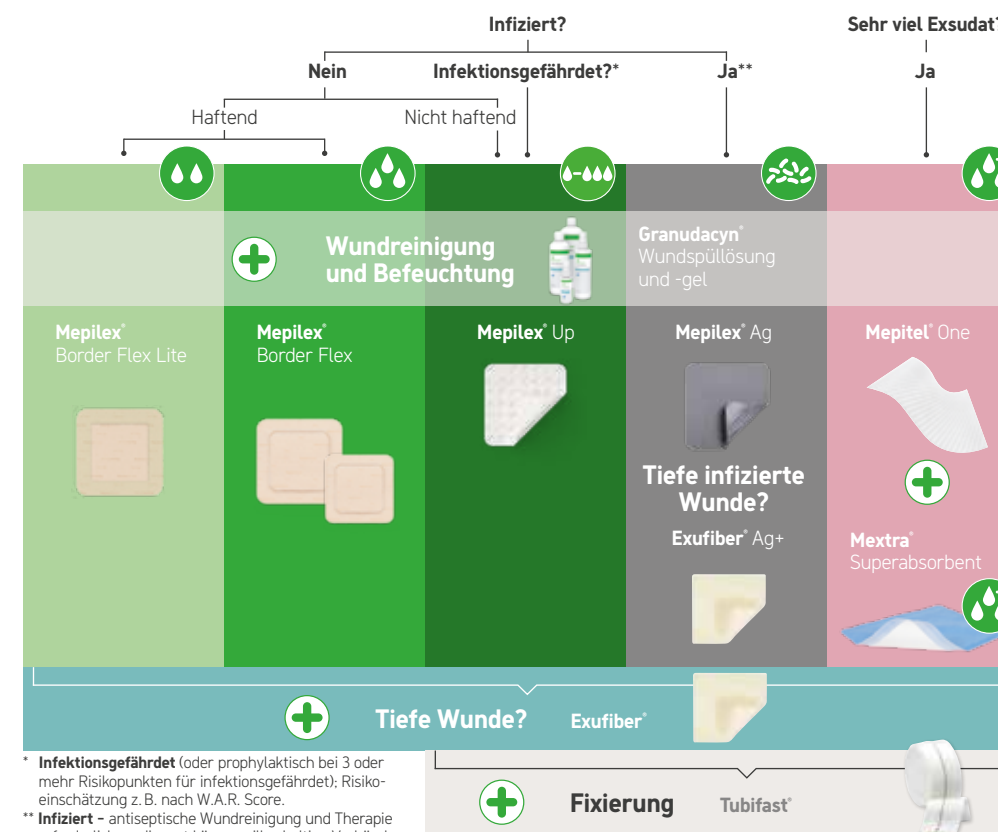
Infiziert?

Sehr viel Exsudat?

Nein

Infektionsgefährdet?*

Ja**

Ja

Haftend

Nicht haftend

Wundreinigung und Befeuchtung

Granudacyn® Wundspüllösung und -gel

Mepilex® Border Flex Lite

Mepilex® Border Flex

Mepilex® Up

Mepilex® Ag

Mepitel® One

Tiefe infizierte Wunde?

Exufiber® Ag+

Mextra® Superabsorbent

Tiefe Wunde? Exufiber®

* Infektionsgefährdet (oder prophylaktisch bei 3 oder mehr Risikopunkten für infektionsgefährdet): Risikoeinschätzung z. B. nach W.A.R. Score.

** Infiziert – antiseptische Wundreinigung und Therapie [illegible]

Fixierung Tubifast®